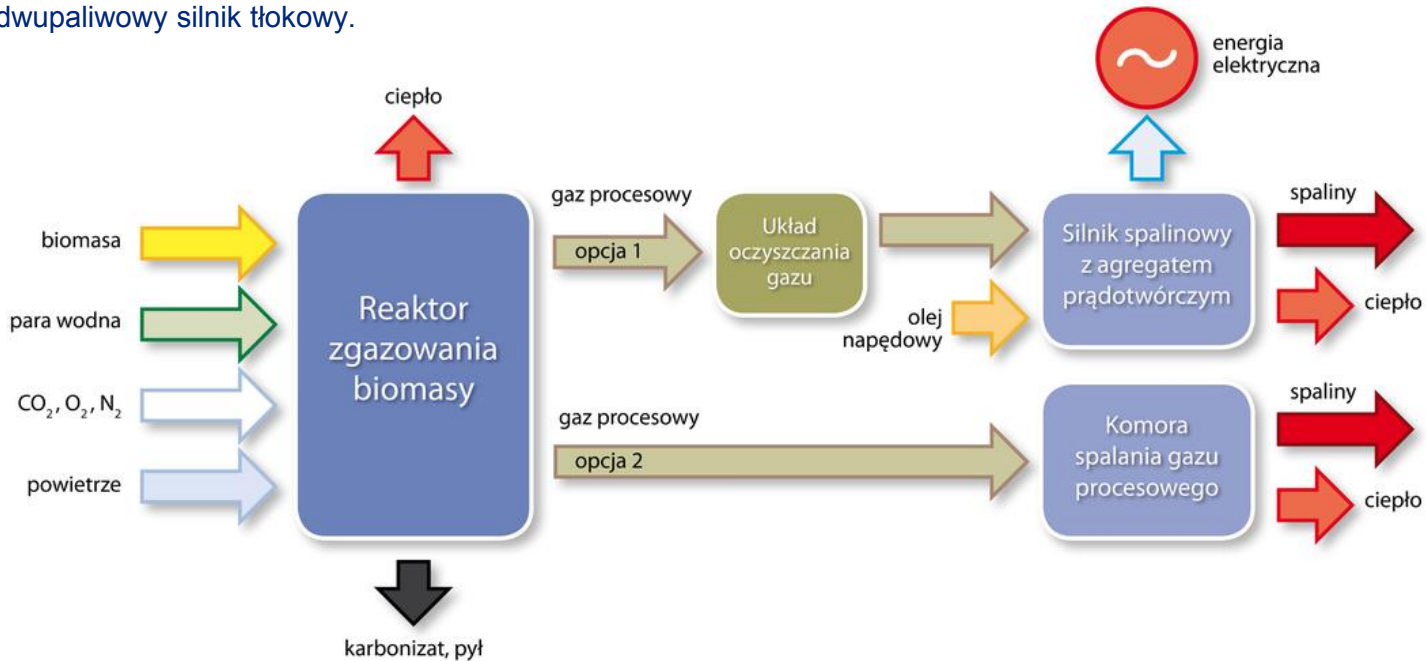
dwupaliwowy silnik tłokowy.

energia elektryczna

ciepło

biomasa

para wodna

$CO_2$, $O_2$, $N_2$

powietrze

Reaktor zgazowania biomasy

gaz procesowy

opcja 1

Układ oczyszczania gazu

olej napędowy

Silnik spalinowy z agregatem prądotwórczym

spaliny

ciepło

gaz procesowy

opcja 2

Komora spalania gazu procesowego

spaliny

ciepło

karbonizat, pył